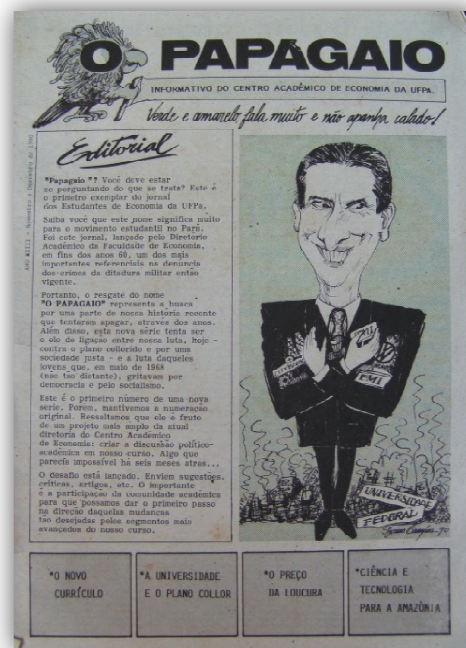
O PAPAGAIO

INFORMATIVO DO CENTRO ACADÊMICO DE ECONOMIA DA UFPA.

Verde e amarelo fala muito e não apanha calado!

Editorial

"Papagaio"? Você deve estar se perguntando do que se trata? Este é o primeiro exemplar do jornal dos Estudantes de Economia da UFPa.

Saiba você que este nome significa muito para o movimento estudantil no Pará. Foi este jornal, lançado pelo Diretório Acadêmico da Faculdade de Economia, em fins dos anos 60, um dos mais importantes referenciais na denúncia dos crimes da ditadura militar então vigente.

Portanto, o resgate do nome "O PAPAGAIO" representa a busca por uma parte de nossa história recente que tentaram apagar, através dos anos. Além disso, esta nova série tenta ser o elo de ligação entre nossa luta, hoje - contra o plano collorido e por uma sociedade justa - e a luta daqueles jovens que, em maio de 1968 (não tão distante), gritavam por democracia e pelo socialismo.

Este é o primeiro número de uma nova série. Porém, mantivemos a numeração original. Ressaltamos que ele é fruto de um projeto mais amplo da atual diretoria do Centro Acadêmico de Economia: criar a discussão político-acadêmica em nosso curso. Algo que parecia impossível há seis meses atrás...

O desafio está lançado. Enviem sugestões, críticas, artigos, etc. O importante é a participação da comunidade acadêmica para que possamos dar o primeiro passo na direção daquelas mudanças tão desejadas pelos segmentos mais avançados do nosso curso.

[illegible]

FMI

UNIVERSIDADE FEDERAL

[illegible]

*O NOVO CURRÍCULO

*A UNIVERSIDADE E O PLANO COLLOR

*O PREÇO DA LOUCURA

*CIÊNCIA E TECNOLOGIA PARA A AMAZÔNIA